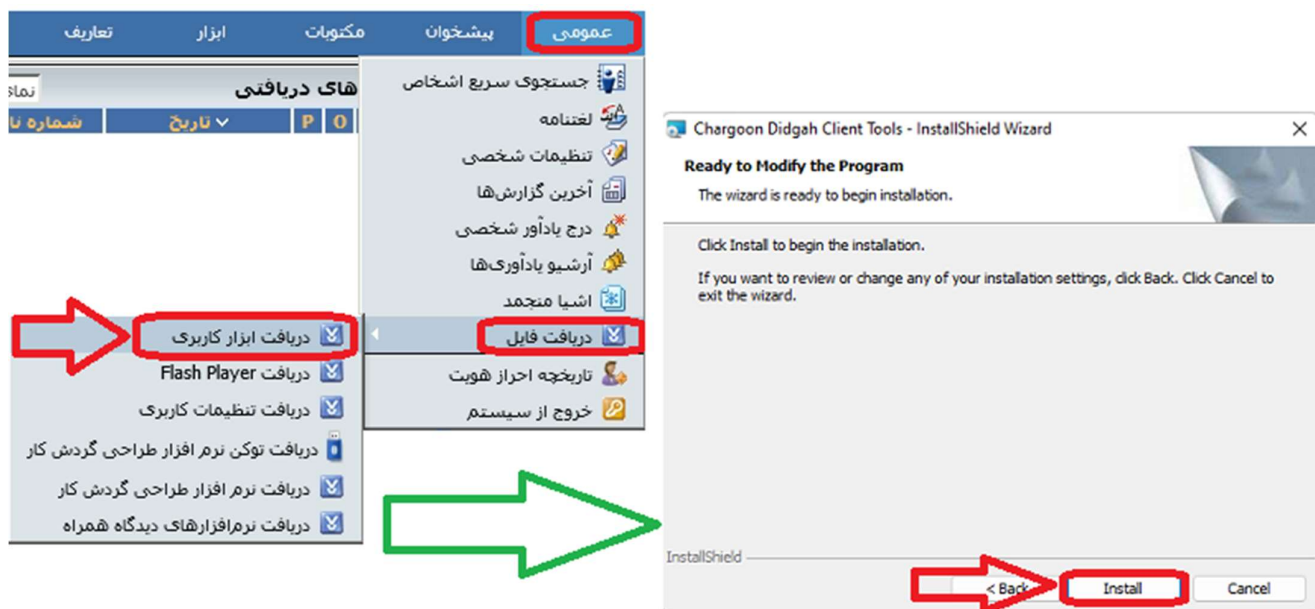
عمومی پیشخوان مکتوبات ابزار تعاریف

های دریافتی

نما

شماره نا تاریخ P O

جستجوی سریع اشخاص
لغتنامه
تنظیمات شخصی
آخرین گزارش‌ها
درج یادآور شخصی
آرشیو یادآوری‌ها
اشیا منجمد
دریافت فایل
تاریخچه احراز هویت
خروج از سیستم

دریافت ابزار کاربری
دریافت Flash Player
دریافت تنظیمات کاربری
دریافت توکن نرم افزار طراحی گردش کار
دریافت نرم افزار طراحی گردش کار
دریافت نرم‌افزارهای دیدگاه همراه

Chargoon Didgah Client Tools - InstallShield Wizard

Ready to Modify the Program

The wizard is ready to begin installation.

Click Install to begin the installation.

If you want to review or change any of your installation settings, click Back. Click Cancel to exit the wizard.

InstallShield

< Back Install Cancel